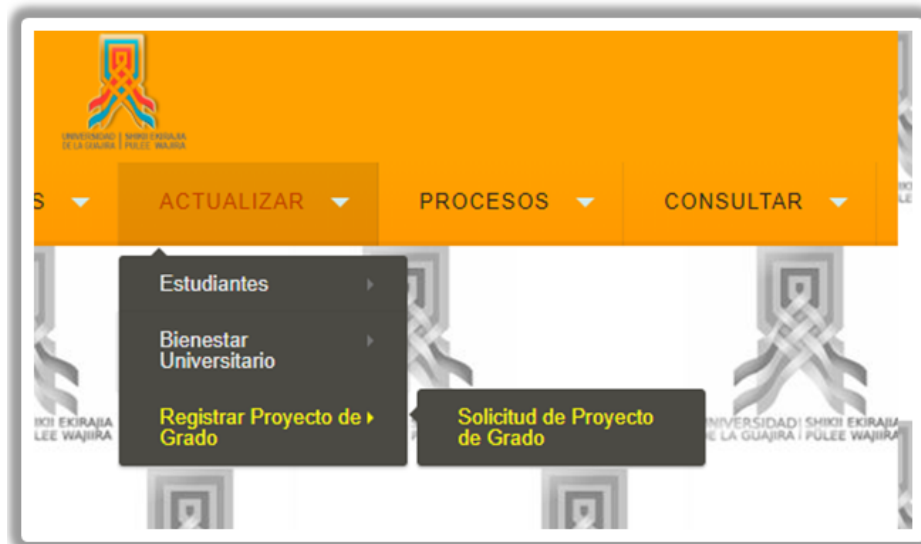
UNIVERSIDAD DE LA GUAJIRA | SHIKII EKIRAJIA PÜLEE WAJIIRA

S

ACTUALIZAR

PROCESOS

CONSULTAR

Estudiantes

Bienestar Universitario

Registrar Proyecto de Grado

Solicitud de Proyecto de Grado

SHIKII EKIRAJIA PÜLEE WAJIIRA

UNIVERSIDAD DE LA GUAJIRA | SHIKII EKIRAJIA PÜLEE WAJIIRA